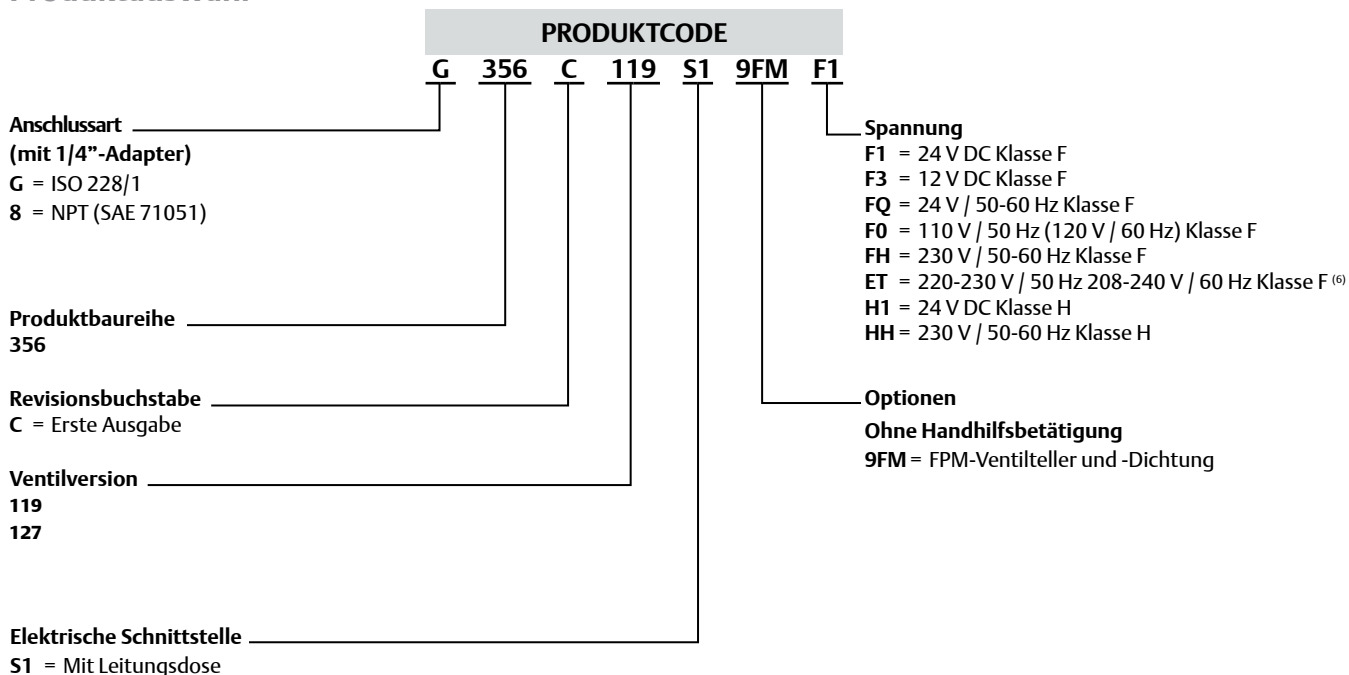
PRODUKTCODE

G 356 C 119 S1 9FM F1

Anschlussart (mit 1/4"-Adapter)
G = ISO 228/1
8 = NPT (SAE 71051)

Produktbaureihe
356

Revisionsbuchstabe
C = Erste Ausgabe

Ventilversion
119
127

Elektrische Schnittstelle
S1 = Mit Leitungsdose

Spannung
F1 = 24 V DC Klasse F
F3 = 12 V DC Klasse F
FQ = 24 V / 50-60 Hz Klasse F
F0 = 110 V / 50 Hz (120 V / 60 Hz) Klasse F
FH = 230 V / 50-60 Hz Klasse F
ET = 220-230 V / 50 Hz 208-240 V / 60 Hz Klasse F $^{(6)}$
H1 = 24 V DC Klasse H
HH = 230 V / 50-60 Hz Klasse H

Optionen
Ohne Handhilfsbetätigung
9FM = FPM-Ventilteller und -Dichtung